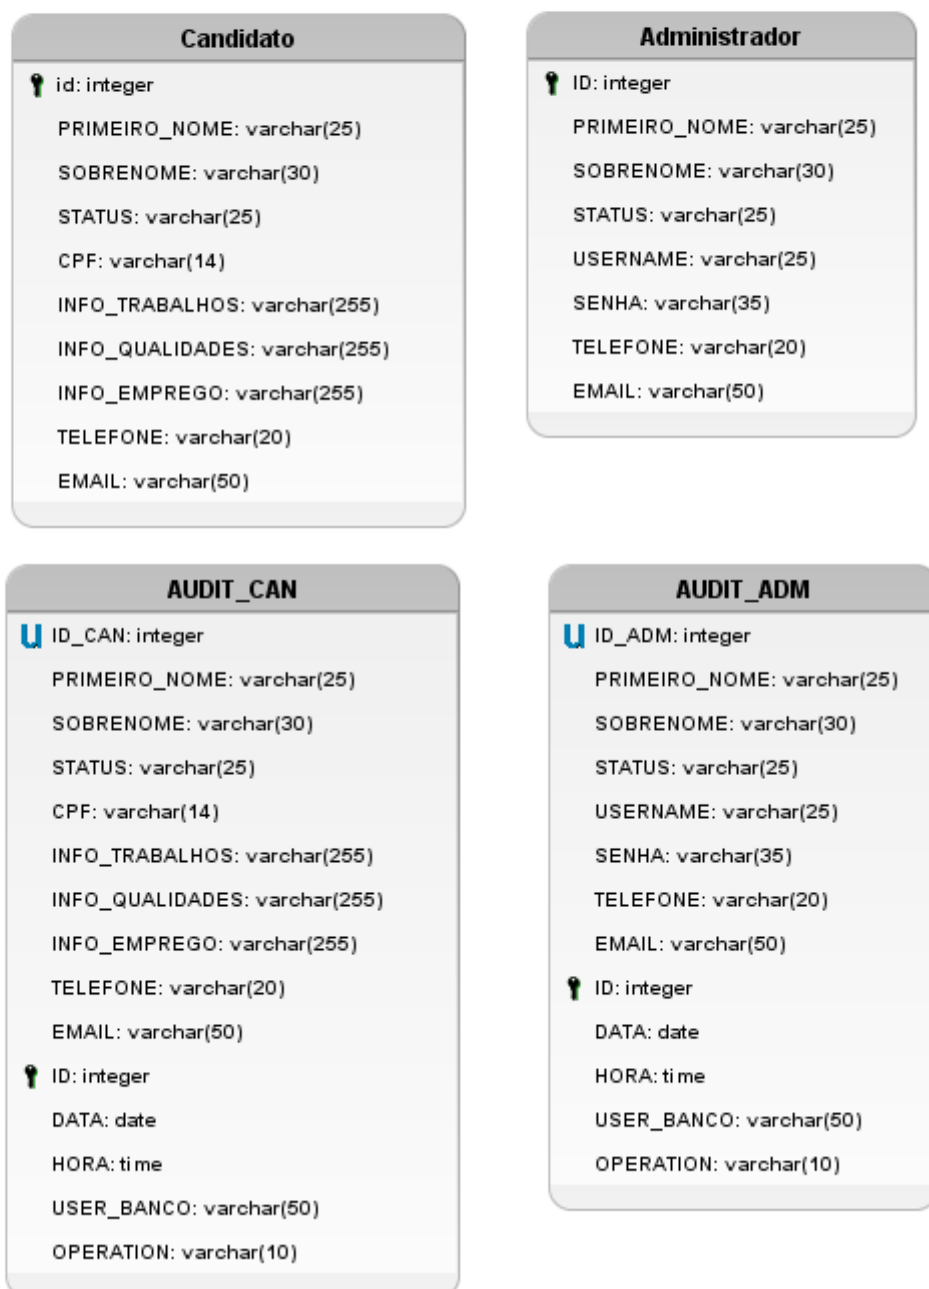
Candidato

id: integer
PRIMEIRO_NOME: varchar(25)
SOBRENOME: varchar(30)
STATUS: varchar(25)
CPF: varchar(14)
INFO_TRABALHOS: varchar(255)
INFO_QUALIDADES: varchar(255)
INFO_EMPREGO: varchar(255)
TELEFONE: varchar(20)
EMAIL: varchar(50)

Administrador

ID: integer
PRIMEIRO_NOME: varchar(25)
SOBRENOME: varchar(30)
STATUS: varchar(25)
USERNAME: varchar(25)
SENHA: varchar(35)
TELEFONE: varchar(20)
EMAIL: varchar(50)

AUDIT_CAN

ID_CAN: integer
PRIMEIRO_NOME: varchar(25)
SOBRENOME: varchar(30)
STATUS: varchar(25)
CPF: varchar(14)
INFO_TRABALHOS: varchar(255)
INFO_QUALIDADES: varchar(255)
INFO_EMPREGO: varchar(255)
TELEFONE: varchar(20)
EMAIL: varchar(50)
ID: integer
DATA: date
HORA: time
USER_BANCO: varchar(50)
OPERATION: varchar(10)

AUDIT_ADM

ID_ADM: integer
PRIMEIRO_NOME: varchar(25)
SOBRENOME: varchar(30)
STATUS: varchar(25)
USERNAME: varchar(25)
SENHA: varchar(35)
TELEFONE: varchar(20)
EMAIL: varchar(50)
ID: integer
DATA: date
HORA: time
USER_BANCO: varchar(50)
OPERATION: varchar(10)